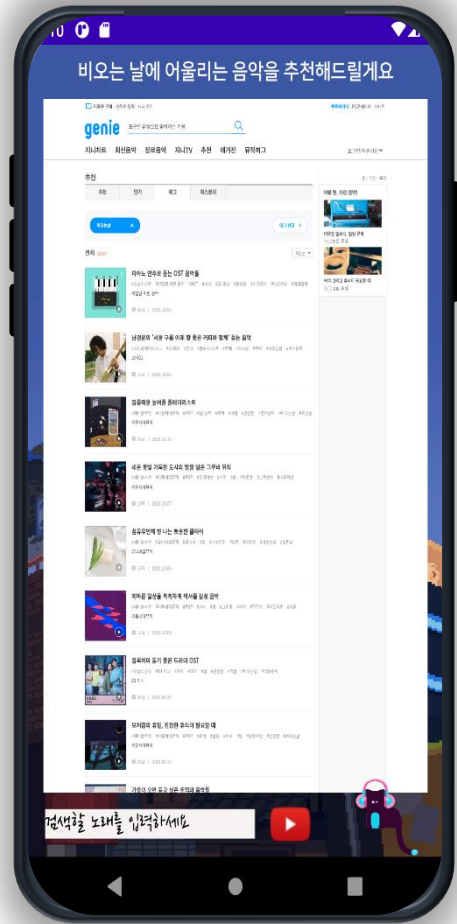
10

비오는 날에 어울리는 음악을 추천해드릴게요

genie

지니차트 최신음악 장르음악 지니TV 추천 매거진 뮤직허그

추천

피아노 연주로 듣는 OST 음악들

남경문의 '서운 구름 이제 참 좋은 카페와 함께' 듣는 음악

잔잔하게 가볍게 드라이브

비오는 날 카페에 듣기 좋은 음악

잔잔하게 들어 좋은 드라마 OST

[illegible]

검색할 노래를 입력하세요